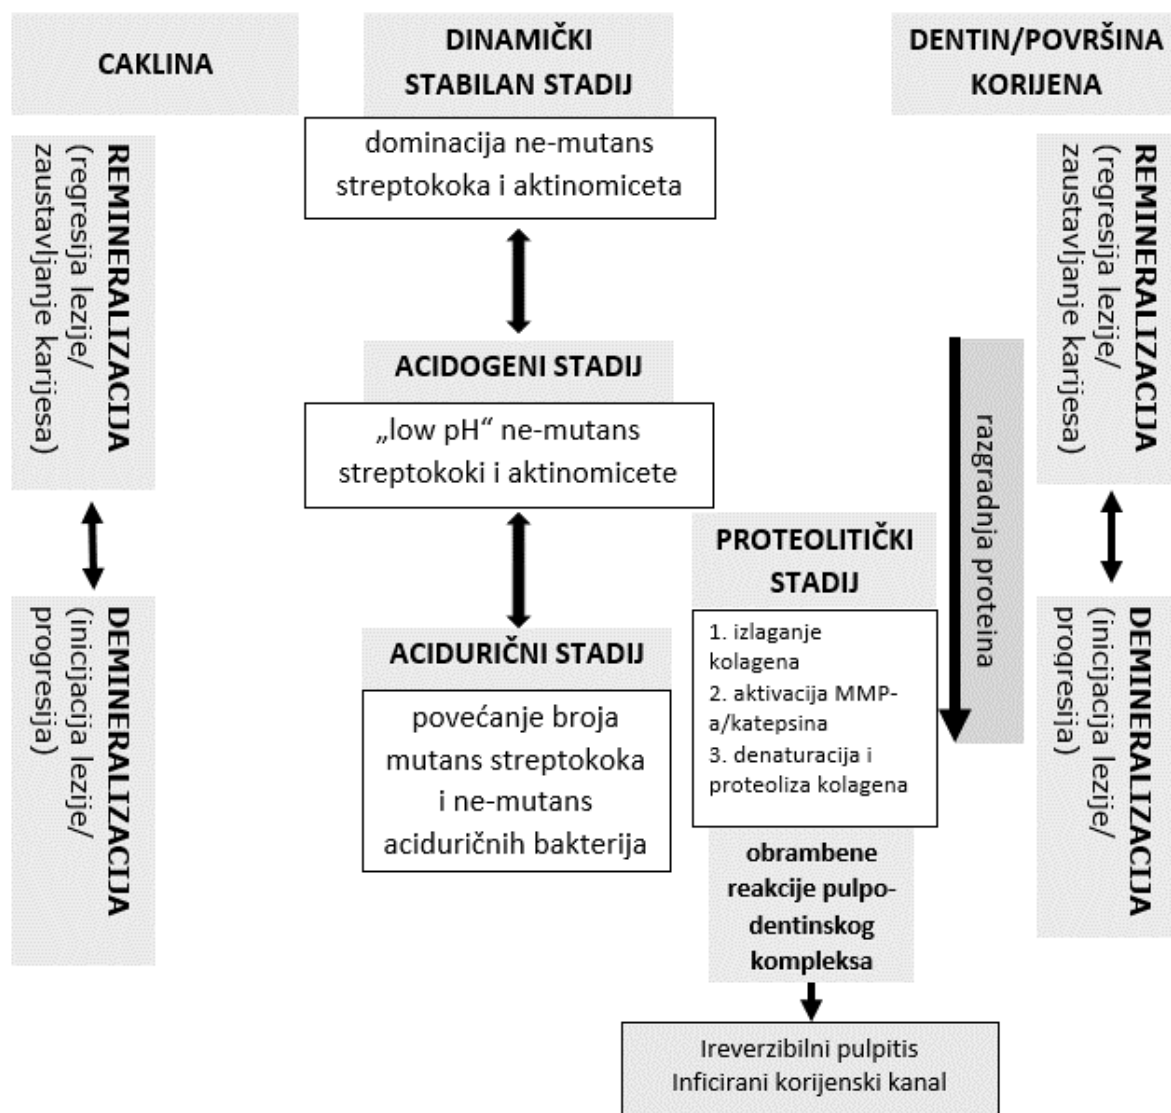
CAKLINA

DINAMIČKI STABILAN STADIJ

DENTIN/POVRŠINA KORIJENA

dominacija ne-mutans streptokoka i aktinomiceta

REMINERALIZACIJA (regresija lezije/ zaustavljanje karijesa)

REMINERALIZACIJA (regresija lezije/ zaustavljanje karijesa)

ACIDOGENI STADIJ

„low pH" ne-mutans streptokoki i aktinomicete

razgradnja proteina

PROTEOLITIČKI STADIJ

1. izlaganje kolagena
2. aktivacija MMP-a/katepsina
3. denaturacija i proteoliza kolagena

DEMINERALIZACIJA (inicijacija lezije/ progresija)

DEMINERALIZACIJA (inicijacija lezije/ progresija)

ACIDURIČNI STADIJ

povećanje broja mutans streptokoka i ne-mutans aciduričnih bakterija

obrambene reakcije pulpo-dentinskog kompleksa

Ireverzibilni pulpitis
Inficirani korijenski kanal